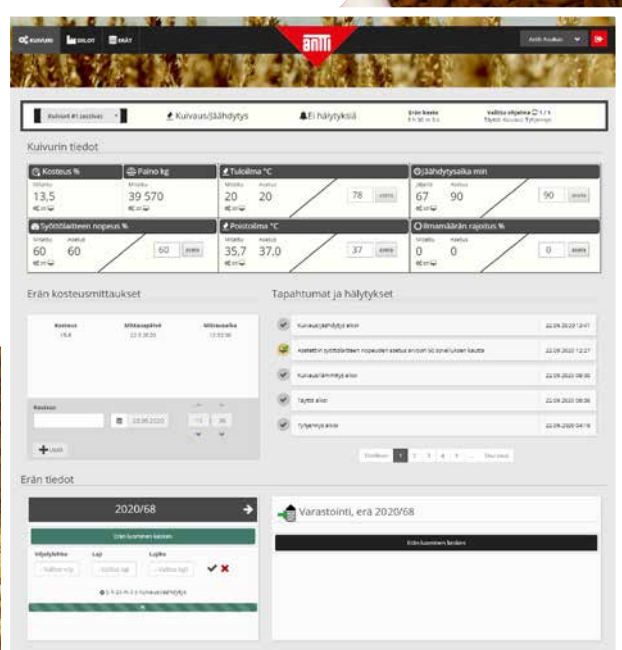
KUIVURI SIILOT ERÄT

ANTTI

Antti Kuukan

Kuivuri #1 (aktiivi)

Kuivaus/jäähdytys

Ei hälytyksiä

Erän kesto
8 h 30 min 5 s

Valittu ohjelma 1 / 1
Täyttö Kuivaus Tyhjennys

Kuivurin tiedot

Kosteus %
Mitattu
13,5

Paino kg
Mitattu
39 570

Tuloilma °C
Mitattu Asetus
20 20
78 aseta

Jäähdytysaika min
Jäljellä Asetus
67 90
90 aseta

Syöttölaitteen nopeus %
Mitattu Asetus
60 60
60 aseta

Poistoilma °C
Mitattu Asetus
35,7 37,0
37 aseta

Ilmamäärän rajoitus %
Mitattu Asetus
0 0
0 aseta

Erän kosteusmittaukset

Kosteus Mittauspäivä Mittausaika
15,6 22.9.2020 13:32:00

Kosteus
22.09.2020 13 30
Lisää

Tapahtumat ja hälytykset

Kuivaus/jäähdytys alkoi 22.09.2020 12:41
Asetettiin syöttölaitteen nopeuden asetus arvoon 60 sovelluksen kautta 22.09.2020 12:27
Kuivaus/lämmitys alkoi 22.09.2020 08:30
Täyttö alkoi 22.09.2020 08:36
Tyhjennys alkoi 22.09.2020 04:18

Edellinen 1 2 3 4 5 ... Seuraava

Erän tiedot

2020/68

Erän kuormien kirjaus

Viljelylohko Laji Lajike
Valitse viljelylohko Valitse laji Valitse lajike

5 h 23 min 3 s kuivaus/jäähdytys

Varastointi, erä 2020/68

Erän kuormien tiedot